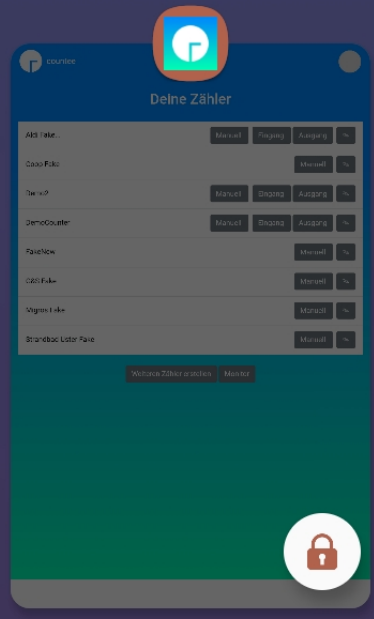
countee

Deine Zähler

| | | | | |
|---|---|---|---|---|
| Aldi Fake... | Manuell | Eingang | Ausgang | ✎ |
| Coop Fake | | | Manuell | ✎ |
| Demo2 | Manuell | Eingang | Ausgang | ✎ |
| DemoCounter | Manuell | Eingang | Ausgang | ✎ |
| FakeNew | | | Manuell | ✎ |
| C&A Fake | | | Manuell | ✎ |
| Migros Fake | | | Manuell | ✎ |
| Strandbad Lister Fake | | | Manuell | ✎ |

Weiteren Zähler erstellen Monitor